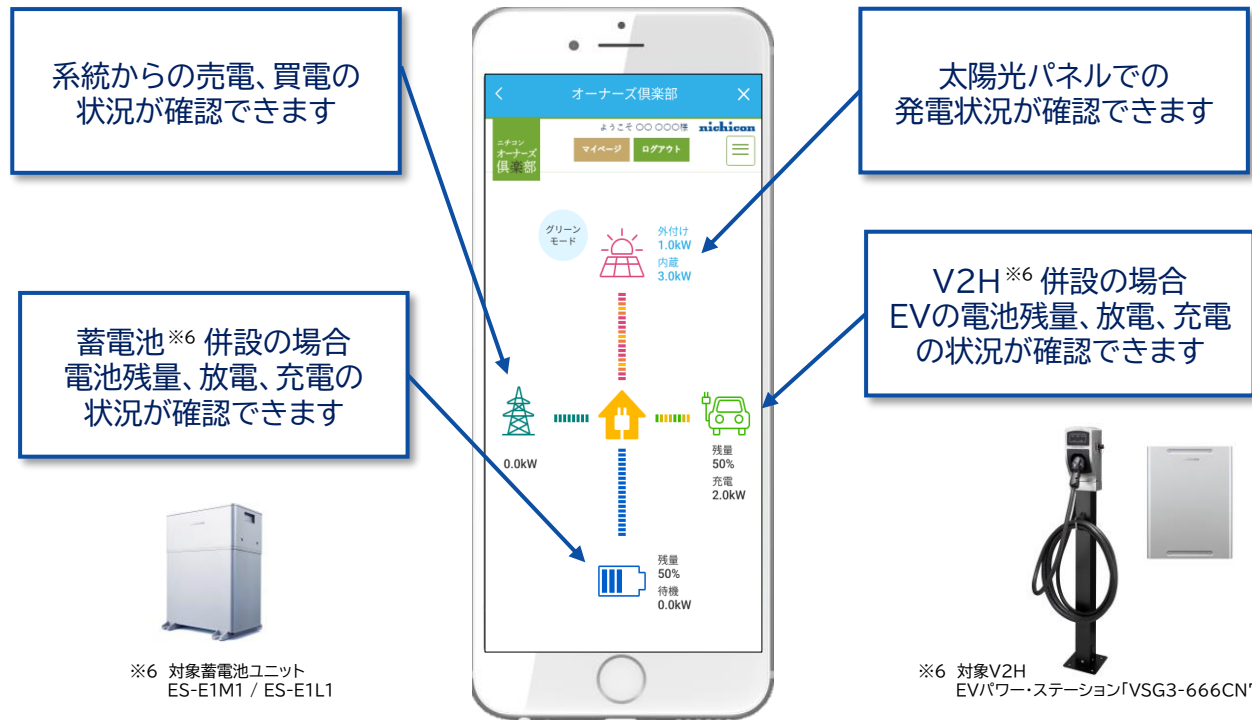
系統からの売電、買電の状況が確認できます

太陽光パネルでの発電状況が確認できます

オーナーズ倶楽部

ようこそ ○○ ○○○様 nichicon

ニチコン オーナーズ 倶楽部

マイページ ログアウト

グリーンモード

外付け 1.0kW
内蔵 3.0kW

V2H$^{※6}$ 併設の場合
EVの電池残量、放電、充電の状況が確認できます

蓄電池$^{※6}$ 併設の場合
電池残量、放電、充電の状況が確認できます

0.0kW

残量 50%
充電 2.0kW

残量 50%
待機 0.0kW

※6 対象蓄電池ユニット
ES-E1M1 / ES-E1L1

※6 対象V2H
EVパワー・ステーション「VSG3-666CN